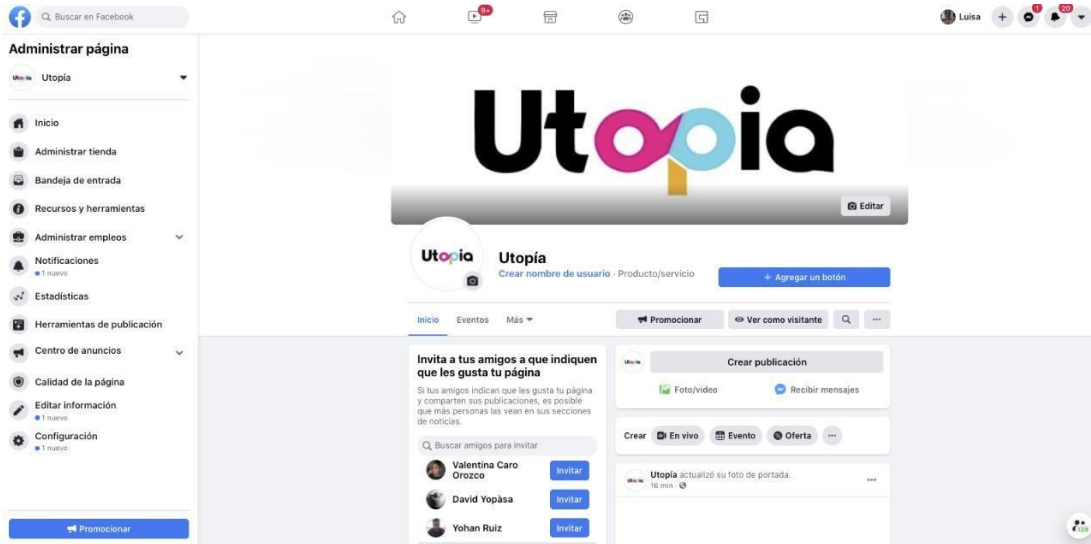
Buscar en Facebook

9+

Luisa

1

20

Administrar página

Utopía Utopía

Inicio

Administrar tienda

Bandeja de entrada

Recursos y herramientas

Administrar empleos

Notificaciones
• 1 nuevo

Estadísticas

Herramientas de publicación

Centro de anuncios

Calidad de la página

Editar información
• 1 nuevo

Configuración
• 1 nuevo

Promocionar

Utopia

Editar

Utopia

Utopía

Crear nombre de usuario · Producto/servicio

+ Agregar un botón

Inicio Eventos Más

Promocionar

Ver como visitante

...

Invita a tus amigos a que indiquen que les gusta tu página

Si tus amigos indican que les gusta tu página y comparten sus publicaciones, es posible que más personas las vean en sus secciones de noticias.

Buscar amigos para invitar

Valentina Caro Orozco Invitar

David Yopàsa Invitar

Yohan Ruiz Invitar

Utopia Crear publicación

Foto/video Recibir mensajes

Crear En vivo Evento Oferta ...

Utopia Utopía actualizó su foto de portada.
16 min ·

...